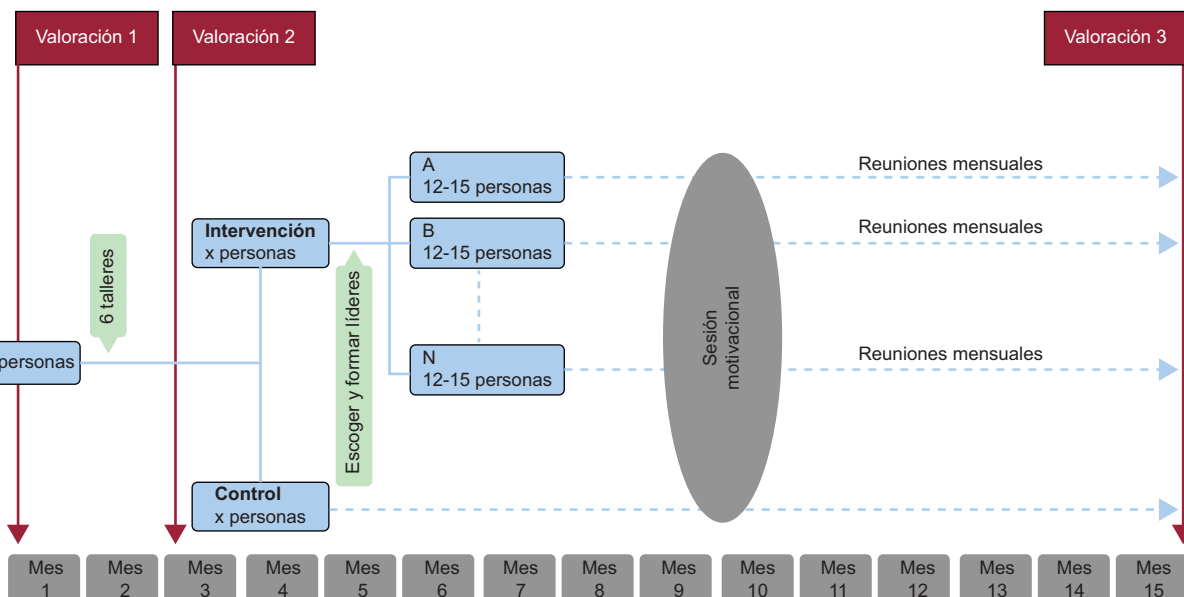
Valoración 1

Valoración 2

Valoración 3

A
12-15 personas

Reuniones mensuales

Intervención
x personas

B
12-15 personas

Reuniones mensuales

6 talleres

Escoger y formar líderes

Sesión motivacional

personas

N
12-15 personas

Reuniones mensuales

Control
x personas

| Mes 1 | Mes 2 | Mes 3 | Mes 4 | Mes 5 | Mes 6 | Mes 7 | Mes 8 | Mes 9 | Mes 10 | Mes 11 | Mes 12 | Mes 13 | Mes 14 | Mes 15 |
|---|---|---|---|---|---|---|---|---|---|---|---|---|---|---|